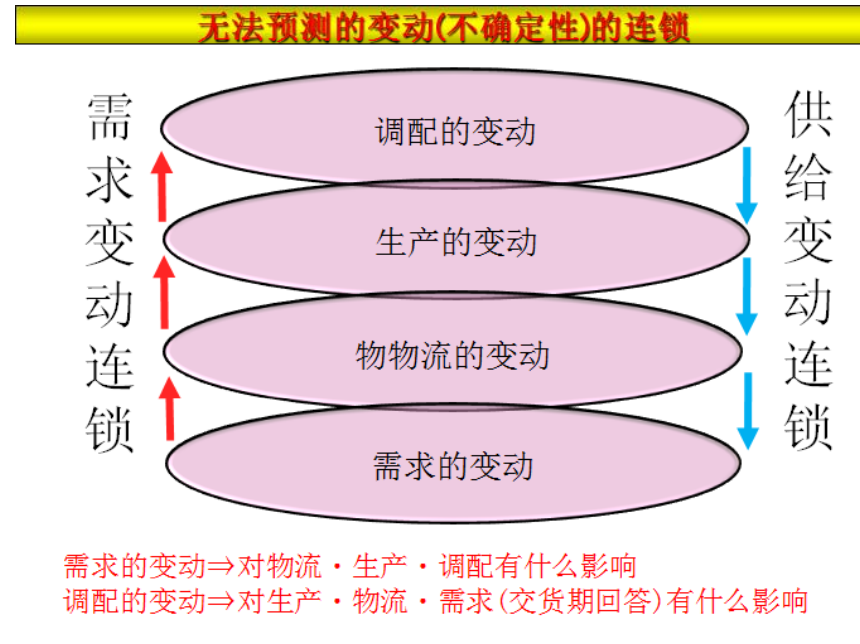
无法预测的变动(不确定性)的连锁

需求变动连锁

调配的变动

生产的变动

物物流的变动

需求的变动

供给变动连锁

需求的变动⇒对物流・生产・调配有什么影响
调配的变动⇒对生产・物流・需求(交货期回答)有什么影响